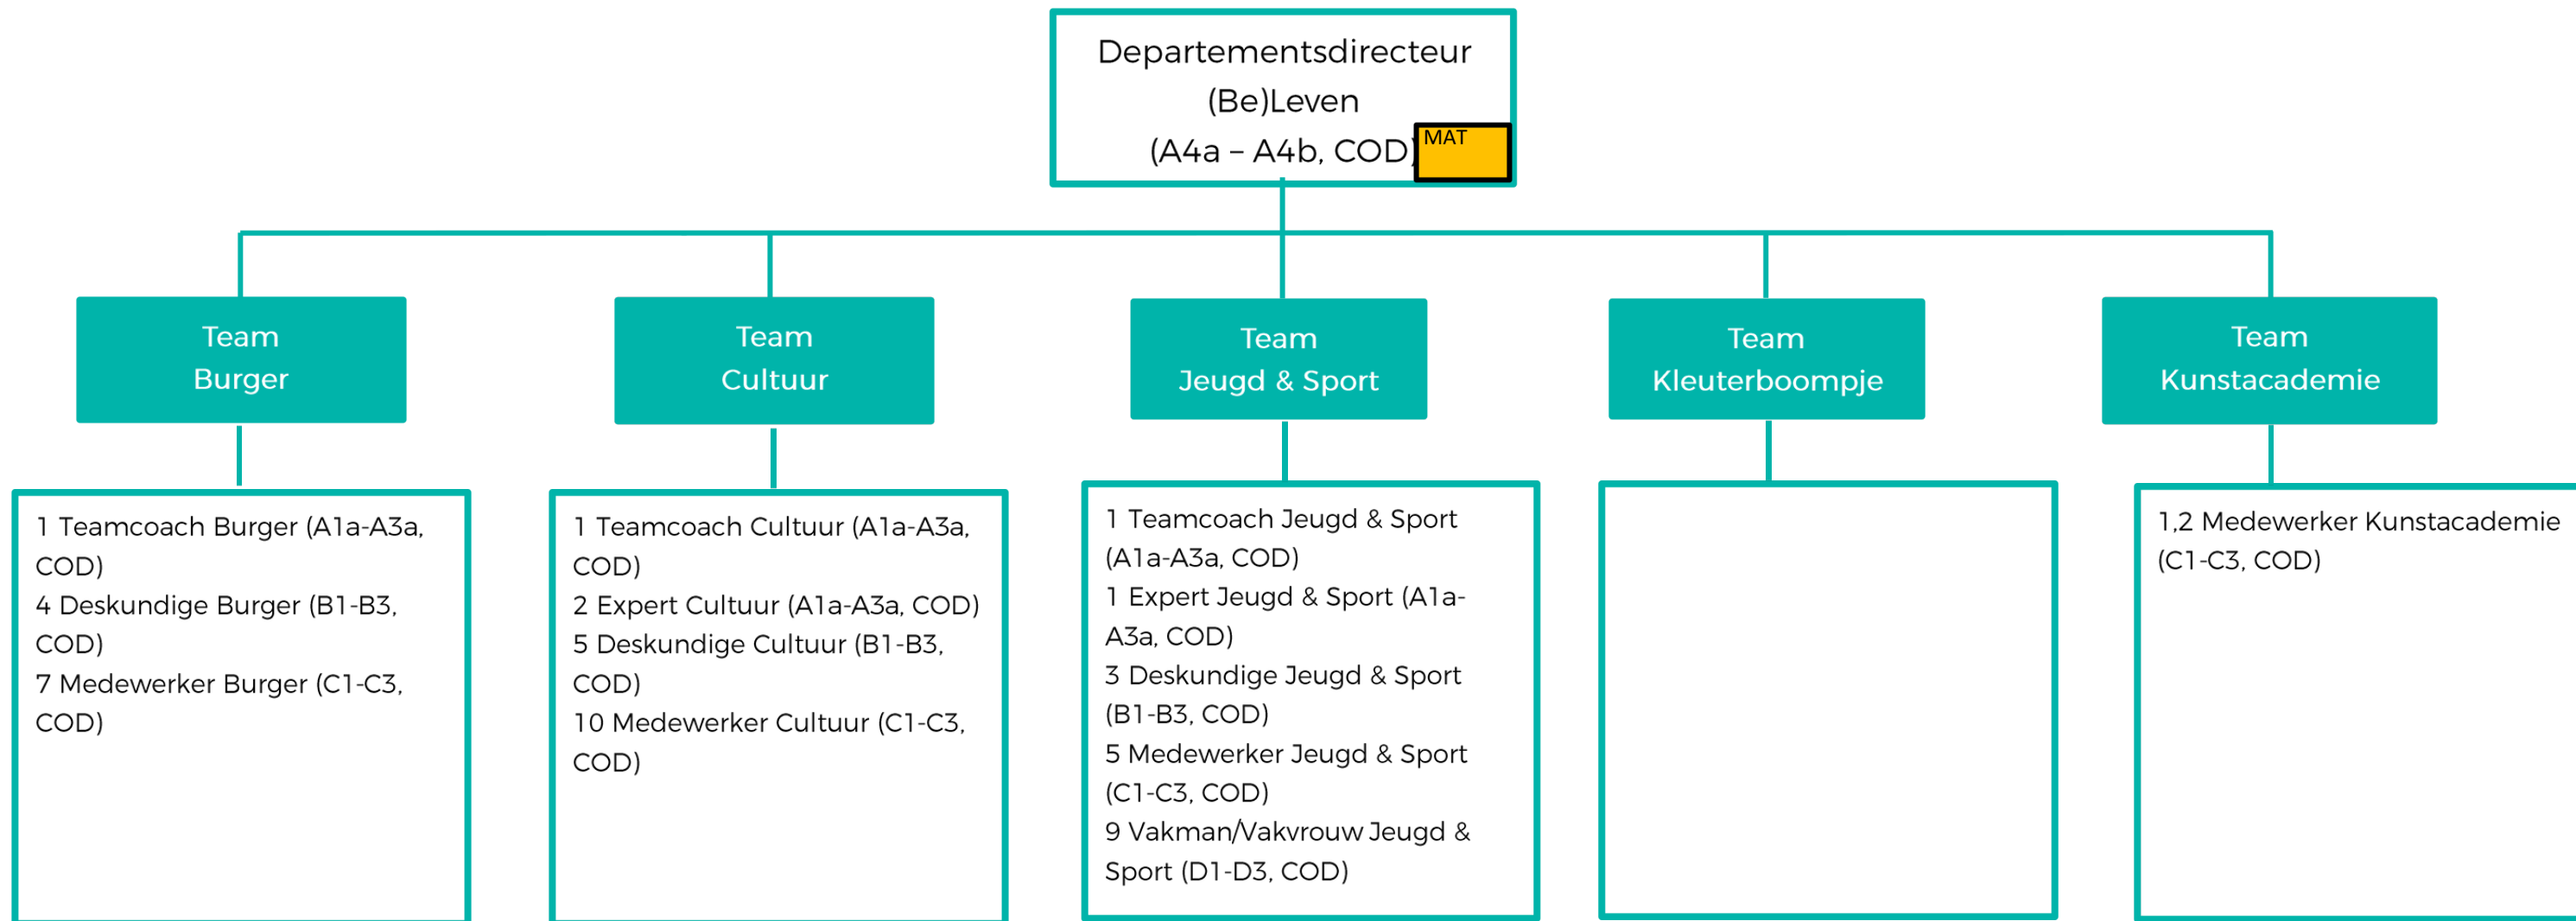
Departementsdirecteur
(Be)Leven
(A4a – A4b, COD)

MAT

Team
Burger

Team
Cultuur

Team
Jeugd & Sport

Team
Kleuterboompje

Team
Kunstacademie

1 Teamcoach Burger (A1a-A3a, COD)
4 Deskundige Burger (B1-B3, COD)
7 Medewerker Burger (C1-C3, COD)

1 Teamcoach Cultuur (A1a-A3a, COD)
2 Expert Cultuur (A1a-A3a, COD)
5 Deskundige Cultuur (B1-B3, COD)
10 Medewerker Cultuur (C1-C3, COD)

1 Teamcoach Jeugd & Sport (A1a-A3a, COD)
1 Expert Jeugd & Sport (A1a-A3a, COD)
3 Deskundige Jeugd & Sport (B1-B3, COD)
5 Medewerker Jeugd & Sport (C1-C3, COD)
9 Vakman/Vakvrouw Jeugd & Sport (D1-D3, COD)

1,2 Medewerker Kunstacademie (C1-C3, COD)